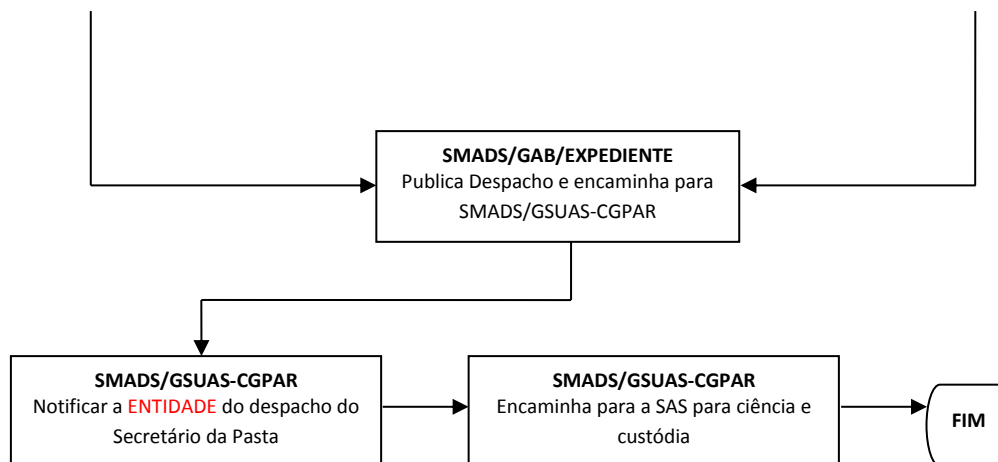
**SMADS/GAB/EXPEDIENTE**
Publica Despacho e encaminha para SMADS/GSUAS-CGPAR

**SMADS/GSUAS-CGPAR**
Notificar a ENTIDADE do despacho do Secretário da Pasta

**SMADS/GSUAS-CGPAR**
Encaminha para a SAS para ciência e custódia

**FIM**